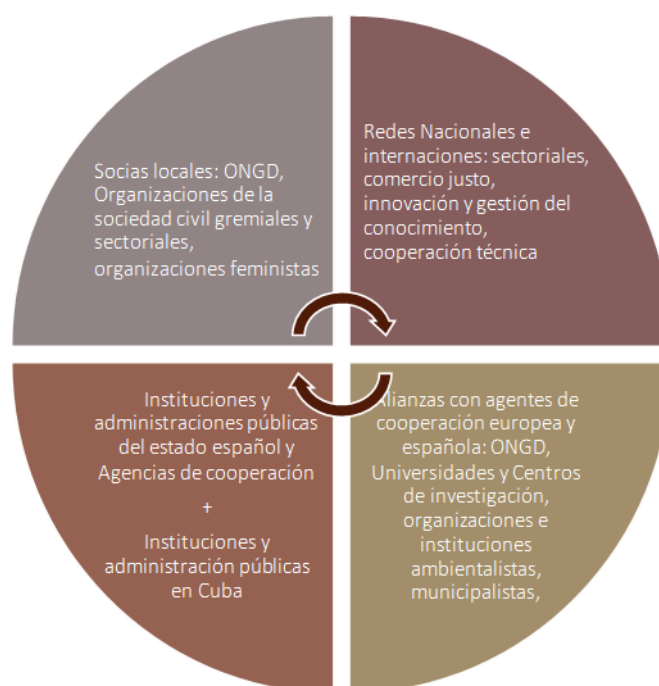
Socias locales: ONGD, Organizaciones de la sociedad civil gremiales y sectoriales, organizaciones feministas

Redes Nacionales e internaciones: sectoriales, comercio justo, innovación y gestión del conocimiento, cooperación técnica

Instituciones y administraciones públicas del estado español y Agencias de cooperación

+

Instituciones y administración públicas en Cuba

Alianzas con agentes de cooperación europea y española: ONGD, Universidades y Centros de investigación, organizaciones e instituciones ambientalistas, municipalistas,